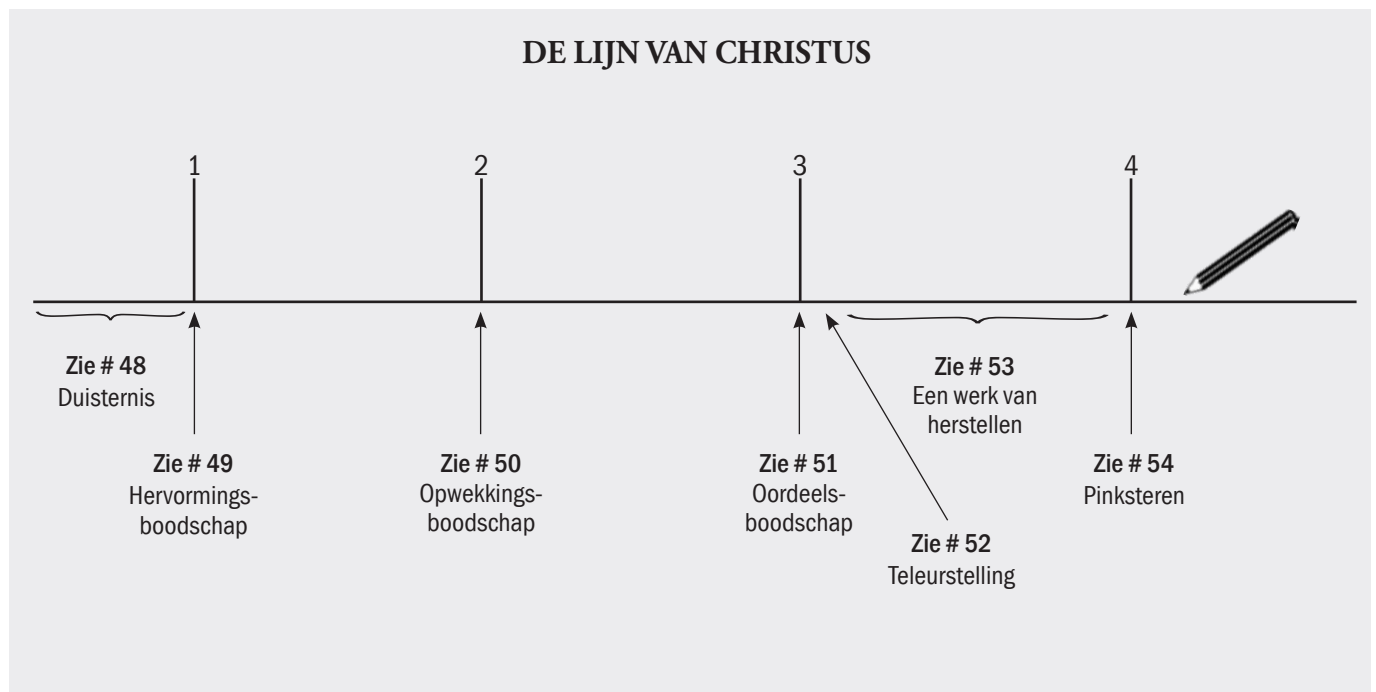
DE LIJN VAN CHRISTUS

1

2

3

4

Zie # 48
Duisternis

Zie # 49
Hervormings-
boodschap

Zie # 50
Opwekkings-
boodschap

Zie # 51
Oordeels-
boodschap

Zie # 52
Teleurstelling

Zie # 53
Een werk van
herstellen

Zie # 54
Pinksteren